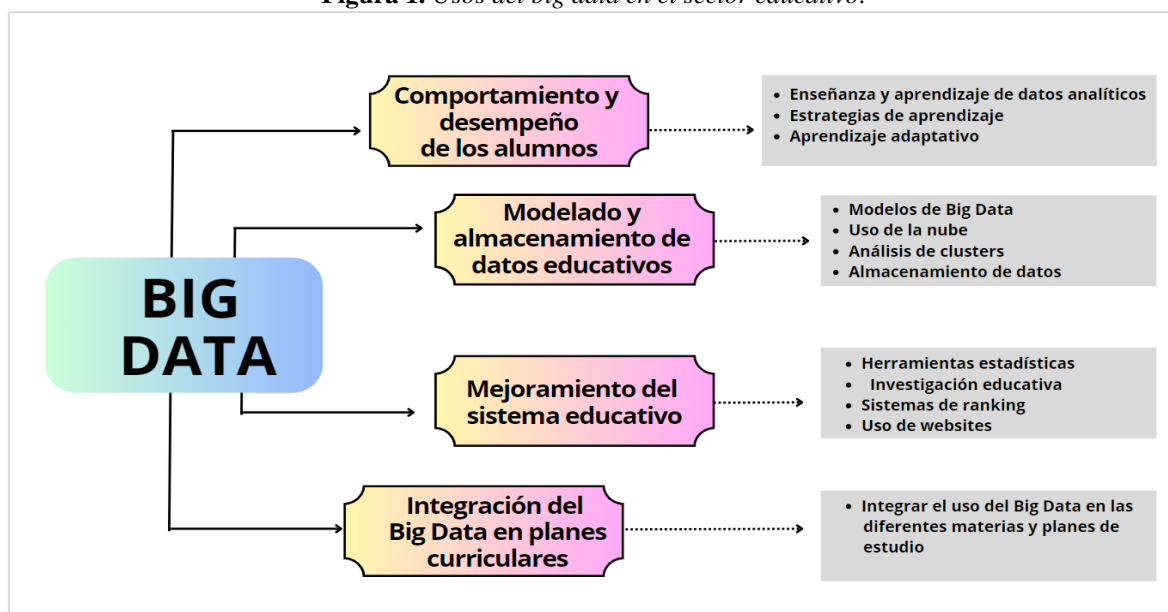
**Figura 1.** *Usos del big data en el sector educativo.*

BIG DATA

Comportamiento y desempeño de los alumnos

- Enseñanza y aprendizaje de datos analíticos
- Estrategias de aprendizaje
- Aprendizaje adaptativo

Modelado y almacenamiento de datos educativos

- Modelos de Big Data
- Uso de la nube
- Análisis de clusters
- Almacenamiento de datos

Mejoramiento del sistema educativo

- Herramientas estadísticas
- Investigación educativa
- Sistemas de ranking
- Uso de websites

Integración del Big Data en planes curriculares

- Integrar el uso del Big Data en las diferentes materias y planes de estudio